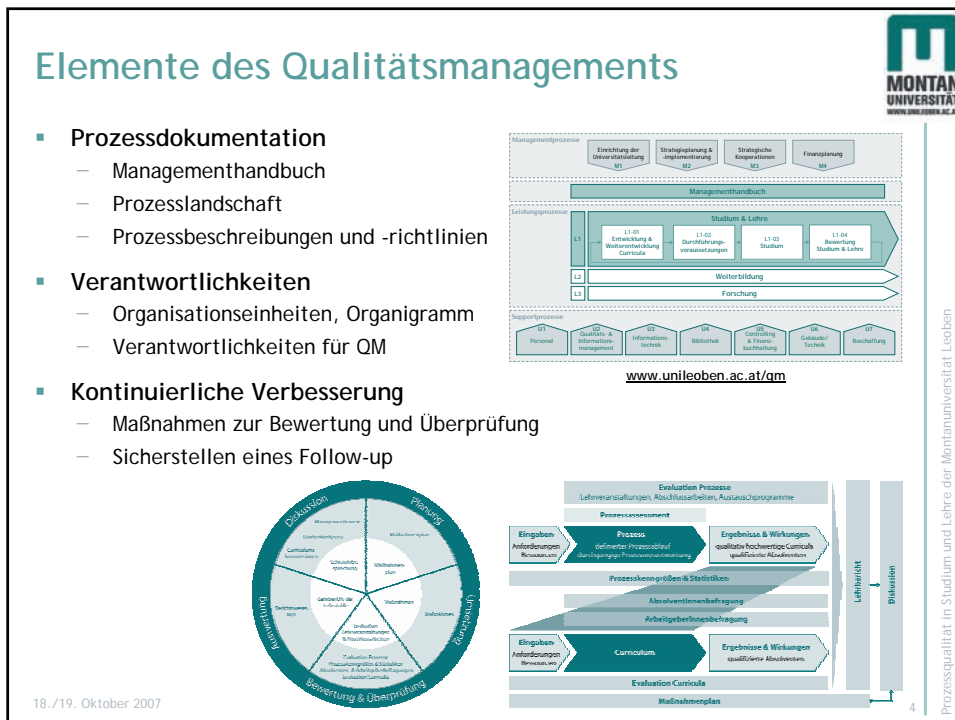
Elemente des Qualitätsmanagements

MONTAN UNIVERSITÄT
WWW.UNILEOBEN.AC.AT

- Prozessdokumentation
  - Managementhandbuch
  - Prozesslandschaft
  - Prozessbeschreibungen und -richtlinien
- Verantwortlichkeiten
  - Organisationseinheiten, Organigramm
  - Verantwortlichkeiten für QM
- Kontinuierliche Verbesserung
  - Maßnahmen zur Bewertung und Überprüfung
  - Sicherstellen eines Follow-up

Managementprozesse
Einrichtung der Universitätsleitung M1
Strategieplanung & -implementierung M2
Strategische Kooperationen M3
Finanzplanung M4
Managementhandbuch
Leistungsprozesse
Studium & Lehre
L1
L1-01 Entwicklung & Weiterentwicklung Curricula
L1-02 Durchführungsvoraussetzungen
L1-03 Studium
L1-04 Bewertung Studium & Lehre
L2 Weiterbildung
L3 Forschung
Supportprozesse
U1 Personal
U2 Qualitäts- & Informationsmanagement
U3 Informationstechnik
U4 Bibliothek
U5 Controlling & Finanzbuchhaltung
U6 Gebäude/ Technik
U7 Beschaffung

www.unileoben.ac.at/qm

Diskussion
Planung
Umsetzung
Bewertung & Überprüfung
Auswertung
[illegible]

Evaluation Prozesse
Lehrveranstaltungen, Abschlussarbeiten, Austauschprogramme
Prozessassessment
Eingaben Anforderungen Ressourcen
Prozess definierter Prozessablauf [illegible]
Ergebnisse & Wirkungen qualitativ hochwertige Curricula qualifizierte Absolventen
Prozesskenngrößen & Statistiken
AbsolventInnenbefragung
ArbeitgeberInnenbefragung
Eingaben Anforderungen Ressourcen
Curriculum
Ergebnisse & Wirkungen qualifizierte Absolventen
Evaluation Curricula
Maßnahmenplan
Lehrbericht
Diskussion

18./19. Oktober 2007
4
Prozessqualität in Studium und Lehre der Montanuniversität Leoben